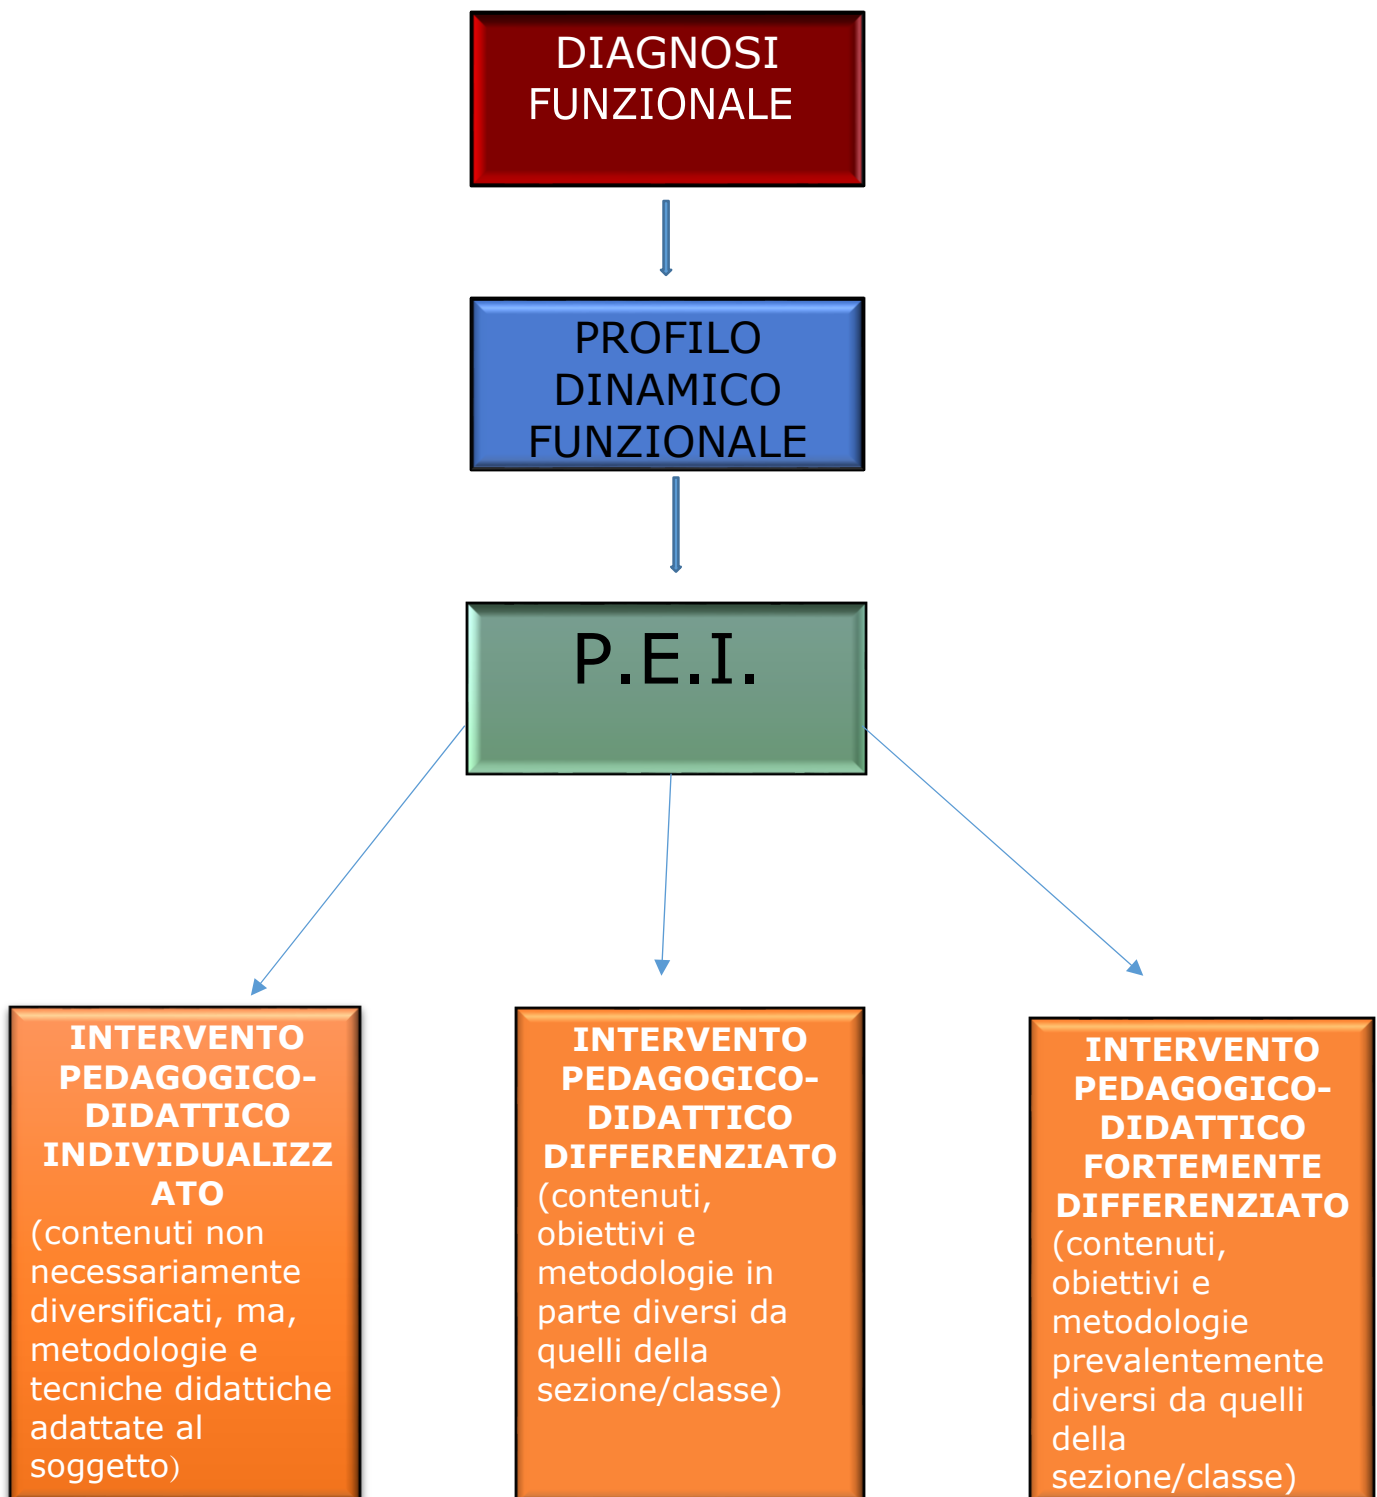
DIAGNOSI FUNZIONALE

PROFILO DINAMICO FUNZIONALE

P.E.I.

INTERVENTO PEDAGOGICO-DIDATTICO INDIVIDUALIZZATO
(contenuti non necessariamente diversificati, ma, metodologie e tecniche didattiche adattate al soggetto)

INTERVENTO PEDAGOGICO-DIDATTICO DIFFERENZIATO
(contenuti, obiettivi e metodologie in parte diversi da quelli della sezione/classe)

INTERVENTO PEDAGOGICO-DIDATTICO FORTEMENTE DIFFERENZIATO
(contenuti, obiettivi e metodologie prevalentemente diversi da quelli della sezione/classe)